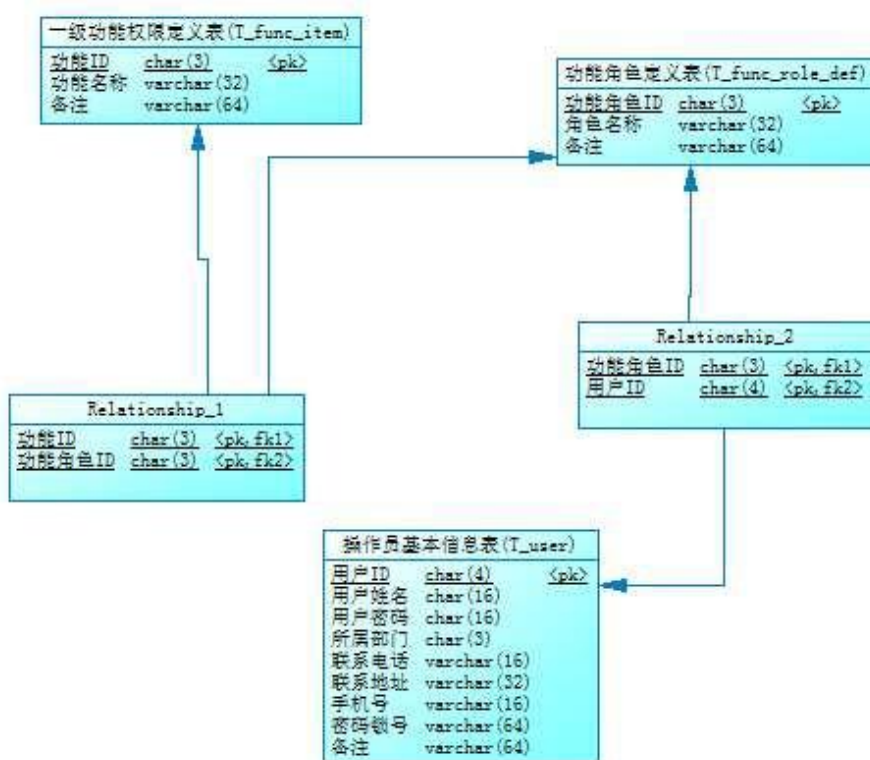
一级功能权限定义表(T_func_item)

| 功能ID | char(3) | <pk> |
|---|---|---|
| 功能名称 | varchar(32) | |
| 备注 | varchar(64) | |

功能角色定义表(T_func_role_def)

| 功能角色ID | char(3) | <pk> |
|---|---|---|
| 角色名称 | varchar(32) | |
| 备注 | varchar(64) | |

Relationship_2

| 功能角色ID | char(3) | <pk,fk1> |
|---|---|---|
| 用户ID | char(4) | <pk,fk2> |

Relationship_1

| 功能ID | char(3) | <pk,fk1> |
|---|---|---|
| 功能角色ID | char(3) | <pk,fk2> |

操作员基本信息表(T_user)

| 用户ID | char(4) | <pk> |
|---|---|---|
| 用户姓名 | char(16) | |
| 用户密码 | char(16) | |
| 所属部门 | char(3) | |
| 联系电话 | varchar(16) | |
| 联系地址 | varchar(32) | |
| 手机号 | varchar(16) | |
| 密码锁号 | varchar(64) | |
| 备注 | varchar(64) | |